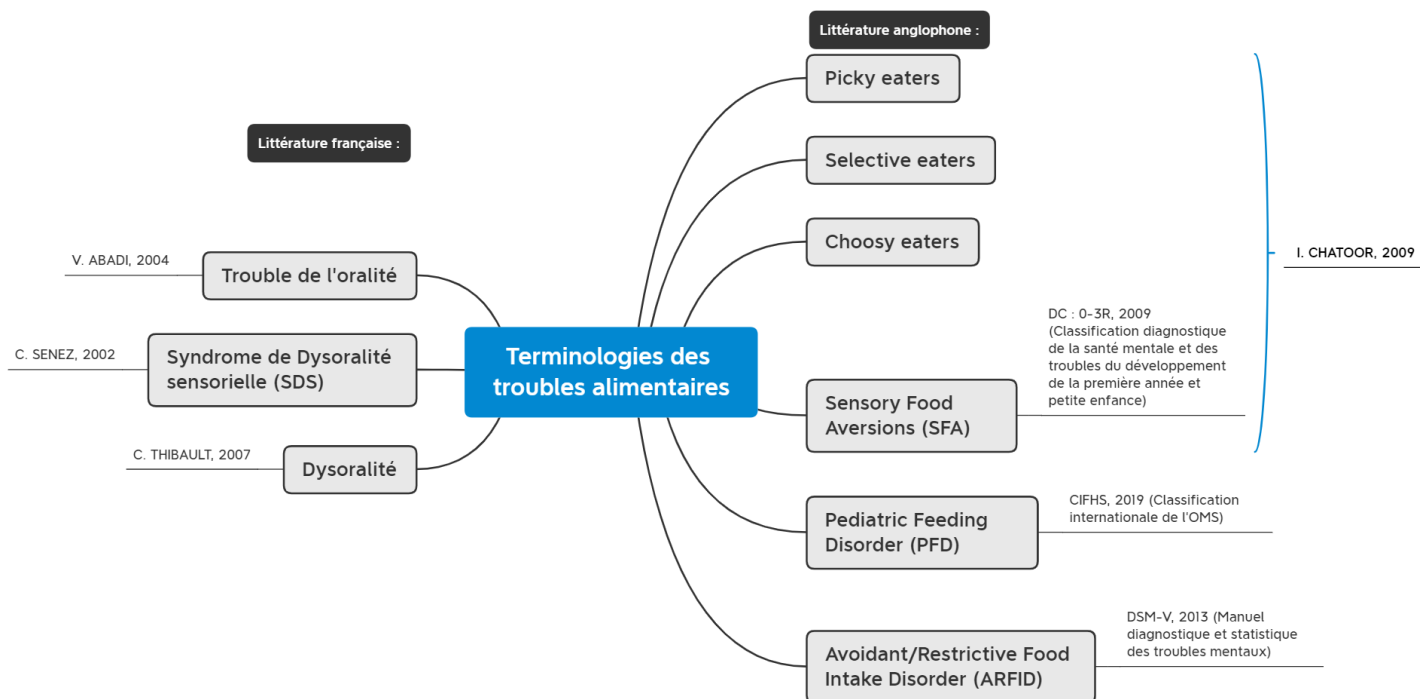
Littérature anglophone :

Picky eaters

Selective eaters

Choosy eaters

I. CHATOOR, 2009

DC : 0-3R, 2009 (Classification diagnostique de la santé mentale et des troubles du développement de la première année et petite enfance)

Sensory Food Aversions (SFA)

CIFHS, 2019 (Classification internationale de l'OMS)

Pediatric Feeding Disorder (PFD)

DSM-V, 2013 (Manuel diagnostique et statistique des troubles mentaux)

Avoidant/Restrictive Food Intake Disorder (ARFID)

Littérature française :

V. ABADI, 2004

Trouble de l'oralité

C. SENEZ, 2002

Syndrome de Dysoralité sensorielle (SDS)

C. THIBAULT, 2007

Dysoralité

Terminologies des troubles alimentaires